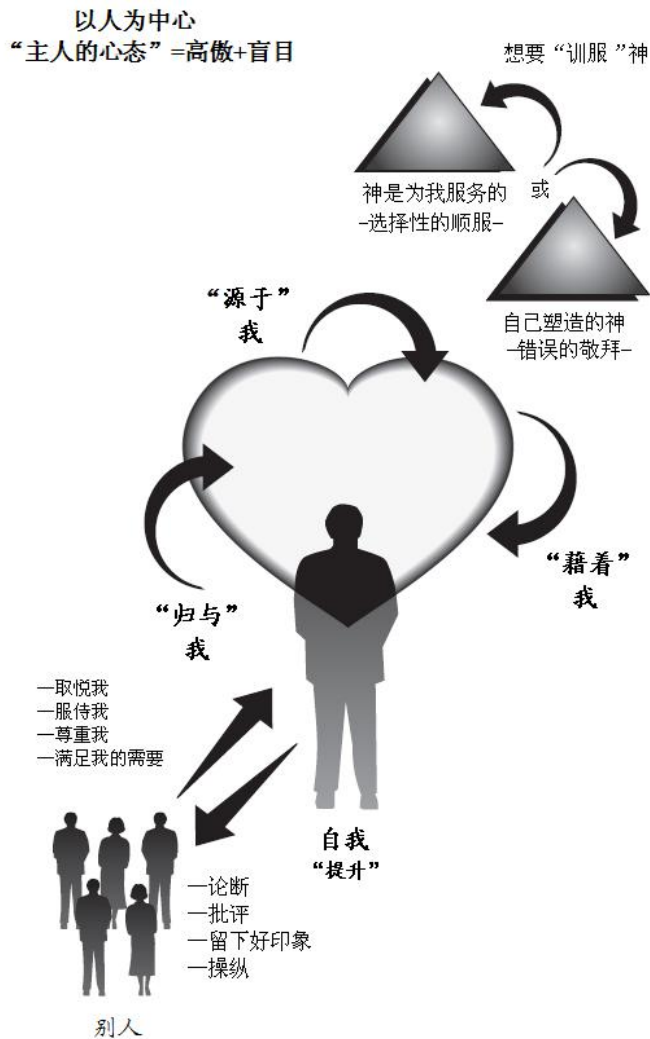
以人为中心
“主人的心态”=高傲+盲目

想要“训服”神

神是为我服务的
-选择性的顺服-

或

自己塑造的神
-错误的敬拜-

“源于”
我

“藉着”
我

“归与”
我

—取悦我
—服侍我
—尊重我
—满足我的需要

自我
“提升”

—论断
—批评
—留下好印象
—操纵

别人